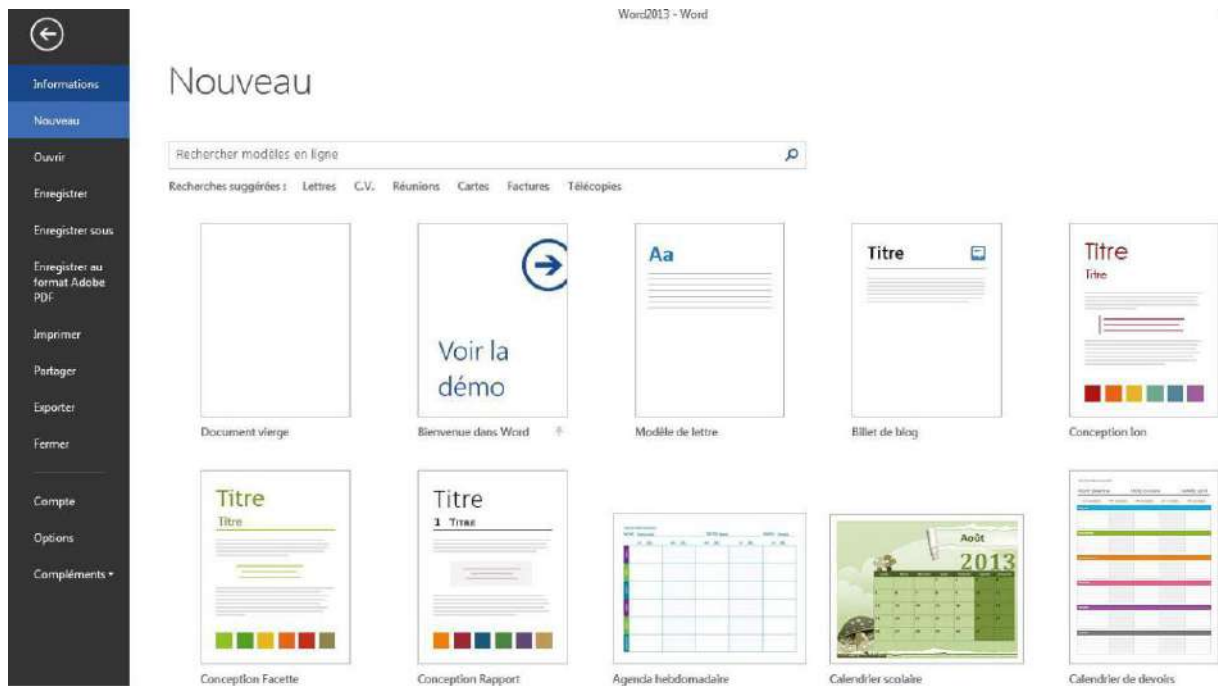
Word2013 - Word

Informations
Nouveau
Ouvrir
Enregistrer
Enregistrer sous
Enregistrer au format Adobe PDF
Imprimer
Partager
Exporter
Fermer
Compte
Options
Compléments ▾

Nouveau

Rechercher modèles en ligne

Recherches suggérées : Lettres C.V. Réunions Cartes Factures Télécopies

Voir la démo

Aa

Titre

Titre
Titre

Document vierge
Bienvenue dans Word
Modèle de lettre
Billet de blog
Conception Ion

Titre
Titre

Titre
1 TITRE

Août
2013

Conception Facette
Conception Rapport
Agenda hebdomadaire
Calendrier scolaire
Calendrier de devoirs